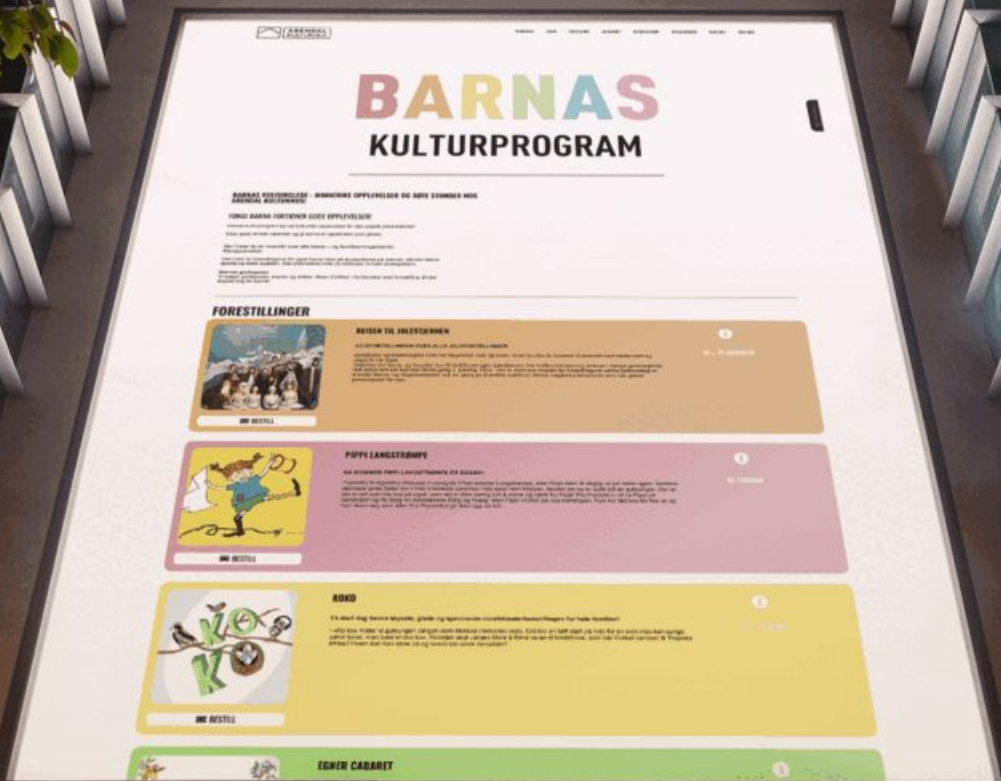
ARENDAL KULTURHUS

BARNAS
KULTURPROGRAM

BARNAS KULTURGLEDE – MINNERIKE OPPLEVELSER OG GØYE STUNDER HOS ARENDAL KULTURHUS!

FORDI BARNA FORTJENER GODE OPPLEVELSER!

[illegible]

FORESTILLINGER

REISEN TIL JULESTJERNEN

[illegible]

BESTILL

PIPPI LANGSTRØMPE

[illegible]

BESTILL

KOKO

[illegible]

KO
KO

BESTILL

EGNER CABARET